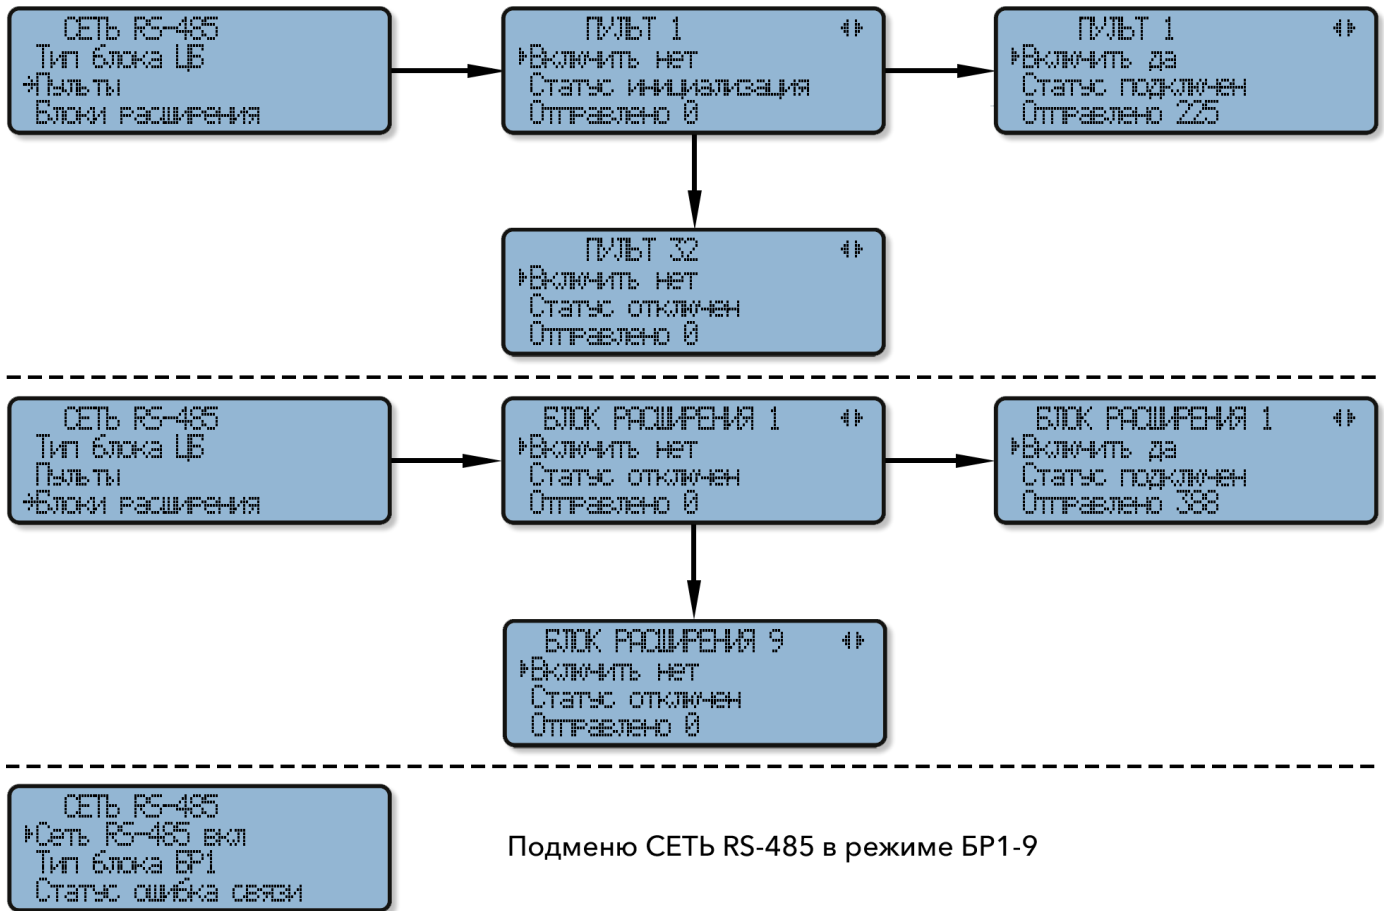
СЕТЬ RS-485
Тип блока ЦБ
Пульты
Блоки расширения

ПУЛЬТ 1
Включить нет
Статус инициализация
Отправлено 0

ПУЛЬТ 1
Включить да
Статус подключен
Отправлено 225

ПУЛЬТ 32
Включить нет
Статус отключен
Отправлено 0

СЕТЬ RS-485
Тип блока ЦБ
Пульты
Блоки расширения

БЛОК РАСШИРЕНИЯ 1
Включить нет
Статус отключен
Отправлено 0

БЛОК РАСШИРЕНИЯ 1
Включить да
Статус подключен
Отправлено 388

БЛОК РАСШИРЕНИЯ 9
Включить нет
Статус отключен
Отправлено 0

СЕТЬ RS-485
Сеть RS-485 вкл
Тип блока БР1
Статус ошибка связи

Подменю СЕТЬ RS-485 в режиме БР1-9